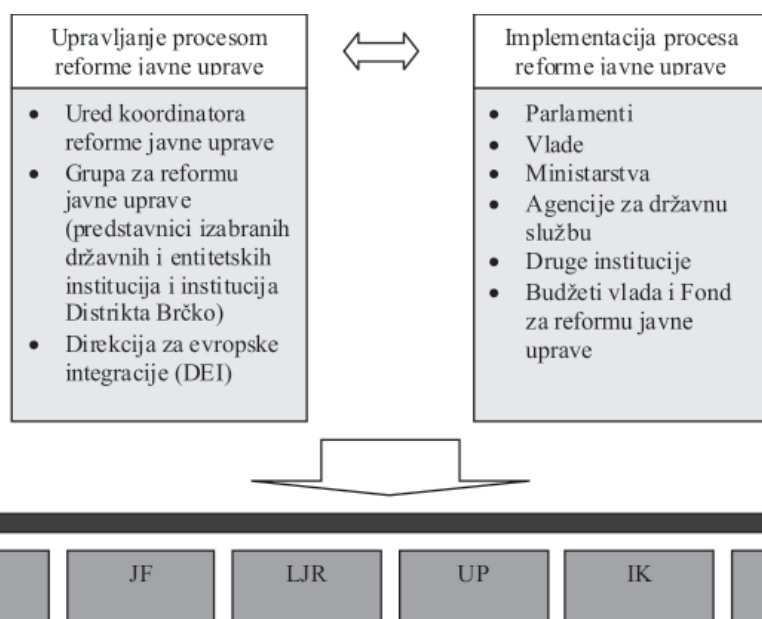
Upravljanje procesom reforme javne uprave

- Ured koordinatora reforme javne uprave
- Grupa za reformu javne uprave (predstavnici izabranih državnih i entitetskih institucija i institucija Distrikta Brčko)
- Direkcija za evropske integracije (DEI)

Implementacija procesa reforme javne uprave

- Parlamenti
- Vlade
- Ministarstva
- Agencije za državnu službu
- Druge institucije
- Budžeti vlada i Fond za reformu javne uprave

JF

LJR

UP

IK